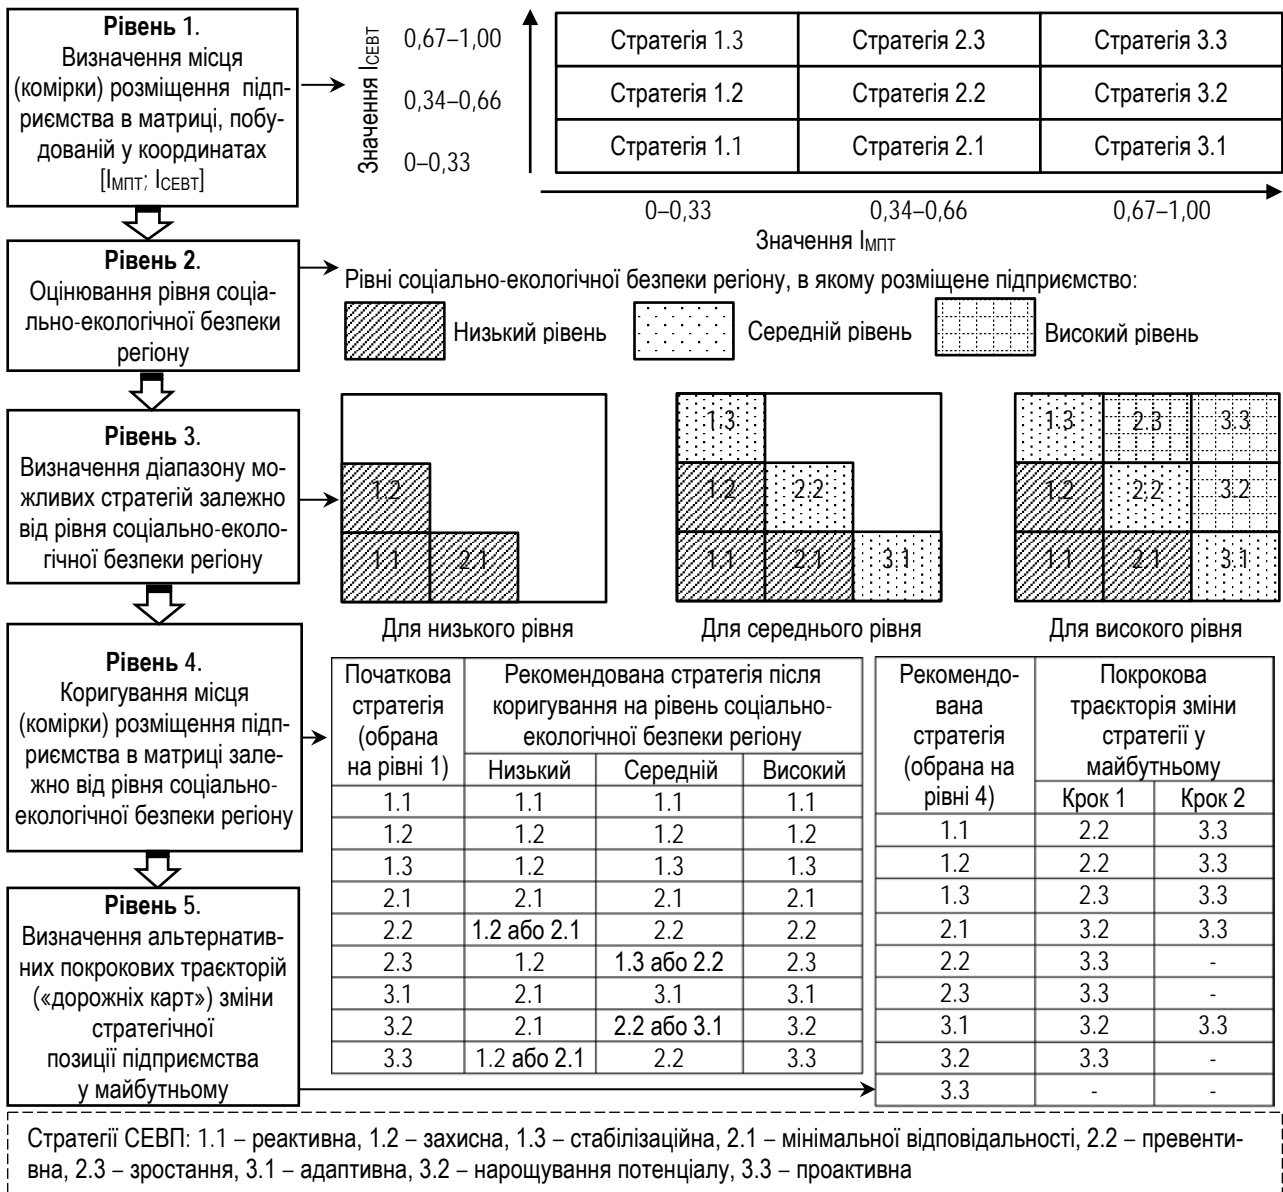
**Рівень 1**. Визначення місця (комірки) розміщення підприємства в матриці, побудованій у координатах [$I_{МПТ}$; $I_{СЕВТ}$]

Значення $I_{СЕВТ}$

0,67–1,00
0,34–0,66
0–0,33

| Стратегія 1.3 | Стратегія 2.3 | Стратегія 3.3 |
|---|---|---|
| Стратегія 1.2 | Стратегія 2.2 | Стратегія 3.2 |
| Стратегія 1.1 | Стратегія 2.1 | Стратегія 3.1 |

0–0,33 0,34–0,66 0,67–1,00

Значення $I_{МПТ}$

**Рівень 2**. Оцінювання рівня соціально-екологічної безпеки регіону

Рівні соціально-екологічної безпеки регіону, в якому розміщене підприємство:

Низький рівень Середній рівень Високий рівень

**Рівень 3**. Визначення діапазону можливих стратегій залежно від рівня соціально-екологічної безпеки регіону

1.2
1.1 2.1

Для низького рівня

1.3
1.2 2.2
1.1 2.1 3.1

Для середнього рівня

1.3 2.3 3.3
1.2 2.2 3.2
1.1 2.1 3.1

Для високого рівня

**Рівень 4**. Коригування місця (комірки) розміщення підприємства в матриці залежно від рівня соціально-екологічної безпеки регіону

| Початкова стратегія (обрана на рівні 1) | Рекомендована стратегія після коригування на рівень соціально-екологічної безпеки регіону: Низький | Середній | Високий |
|---|---|---|---|
| 1.1 | 1.1 | 1.1 | 1.1 |
| 1.2 | 1.2 | 1.2 | 1.2 |
| 1.3 | 1.2 | 1.3 | 1.3 |
| 2.1 | 2.1 | 2.1 | 2.1 |
| 2.2 | 1.2 або 2.1 | 2.2 | 2.2 |
| 2.3 | 1.2 | 1.3 або 2.2 | 2.3 |
| 3.1 | 2.1 | 3.1 | 3.1 |
| 3.2 | 2.1 | 2.2 або 3.1 | 3.2 |
| 3.3 | 1.2 або 2.1 | 2.2 | 3.3 |

| Рекомендована стратегія (обрана на рівні 4) | Покрокова траєкторія зміни стратегії у майбутньому: Крок 1 | Крок 2 |
|---|---|---|
| 1.1 | 2.2 | 3.3 |
| 1.2 | 2.2 | 3.3 |
| 1.3 | 2.3 | 3.3 |
| 2.1 | 3.2 | 3.3 |
| 2.2 | 3.3 | - |
| 2.3 | 3.3 | - |
| 3.1 | 3.2 | 3.3 |
| 3.2 | 3.3 | - |
| 3.3 | - | - |

**Рівень 5**. Визначення альтернативних покрокових траєкторій («дорожніх карт») зміни стратегічної позиції підприємства у майбутньому

Стратегії СЕВП: 1.1 – реактивна, 1.2 – захисна, 1.3 – стабілізаційна, 2.1 – мінімальної відповідальності, 2.2 – превентивна, 2.3 – зростання, 3.1 – адаптивна, 3.2 – нарощування потенціалу, 3.3 – проактивна